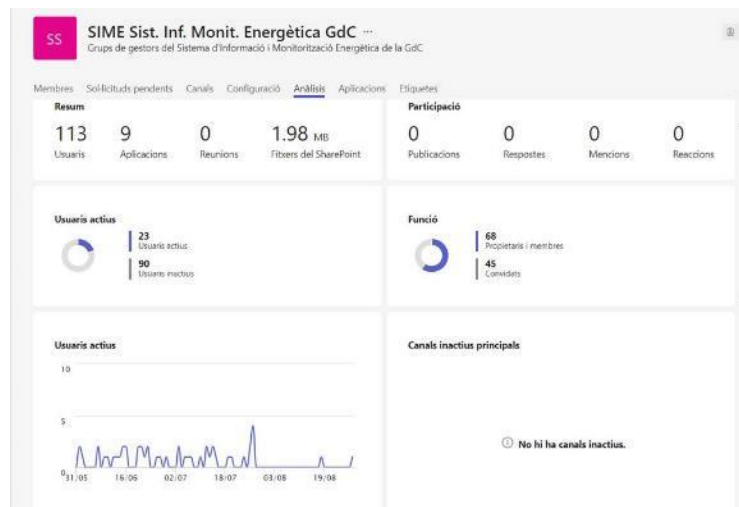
SS

SIME Sist. Inf. Monit. Energètica GdC ···

Grups de gestors del Sistema d'Informació i Monitorització Energètica de la GdC

Membres Sol·licituds pendents Canals Configuració Anàlisis Aplicacions Etiquetes

Resum

113 Usuaris

9 Aplicacions

0 Reunions

1.98 MB Fitxers del SharePoint

Participació

0 Publicacions

0 Respostes

0 Mencions

0 Reaccions

Usuaris actius

23 Usuaris actius

90 Usuaris inactius

Funció

68 Propietaris i membres

45 Convidats

Usuaris actius

10

5

0

31/05 16/06 02/07 18/07 03/08 19/08

Canals inactius principals

No hi ha canals inactius.